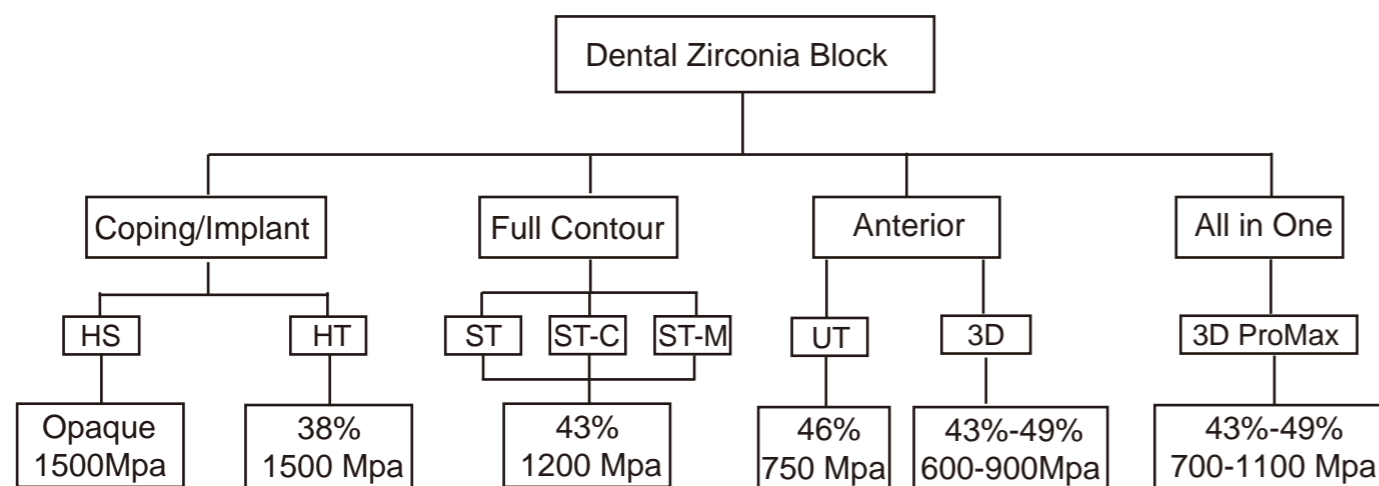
Dental Zirconia Block

Coping/Implant

HS

Opaque 1500Mpa

HT

38% 1500 Mpa

Full Contour

ST

ST-C

ST-M

43% 1200 Mpa

Anterior

UT

46% 750 Mpa

3D

43%-49% 600-900Mpa

All in One

3D ProMax

43%-49% 700-1100 Mpa